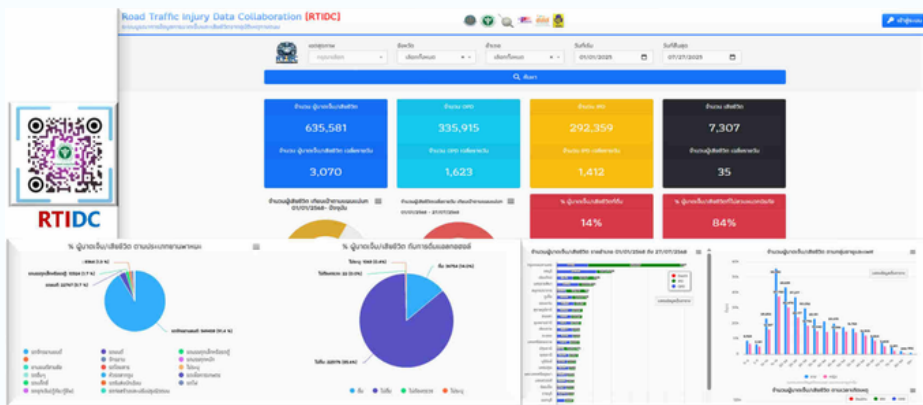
Road Traffic Injury Data Collaboration [RTIDC]

RTIDC

ค้นหา

635,581

335,915

292,359

7,307

3,070

1,623

1,412

35

14%

84%

% ผู้บาดเจ็บ/เสียชีวิต ตามประเภทยานพาหนะ

% ผู้บาดเจ็บ/เสียชีวิต กับการดื่มแอลกอฮอล์

จำนวนผู้บาดเจ็บ/เสียชีวิต รายอำเภอ 01/01/2568 ถึง 27/07/2568

จำนวนผู้บาดเจ็บ/เสียชีวิต ตามกลุ่มอายุและเพศ